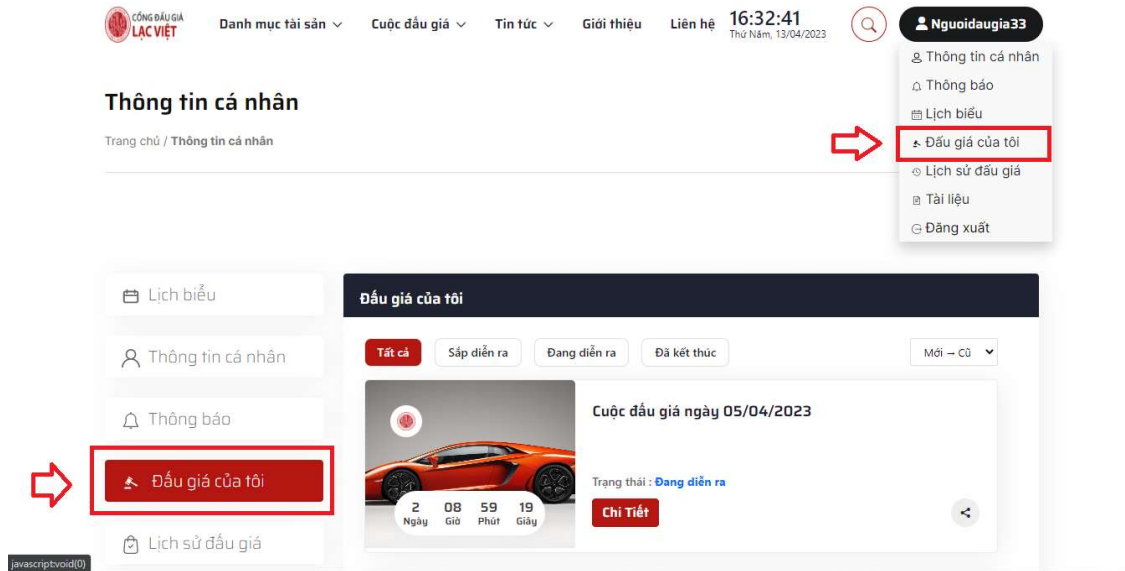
CỔNG ĐẤU GIÁ LẠC VIỆT

Danh mục tài sản Cuộc đấu giá Tin tức Giới thiệu Liên hệ

16:32:41
Thứ Năm, 13/04/2023

Nguoidaugia33

Thông tin cá nhân
Thông báo
Lịch biểu
Đấu giá của tôi
Lịch sử đấu giá
Tài liệu
Đăng xuất

Thông tin cá nhân

Trang chủ / Thông tin cá nhân

Lịch biểu
Thông tin cá nhân
Thông báo
Đấu giá của tôi
Lịch sử đấu giá

Đấu giá của tôi

Tất cả Sắp diễn ra Đang diễn ra Đã kết thúc

Mới → Cũ

2 Ngày 08 Giờ 59 Phút 19 Giây

Cuộc đấu giá ngày 05/04/2023

Trạng thái : Đang diễn ra

Chi Tiết

javascript:void(0)